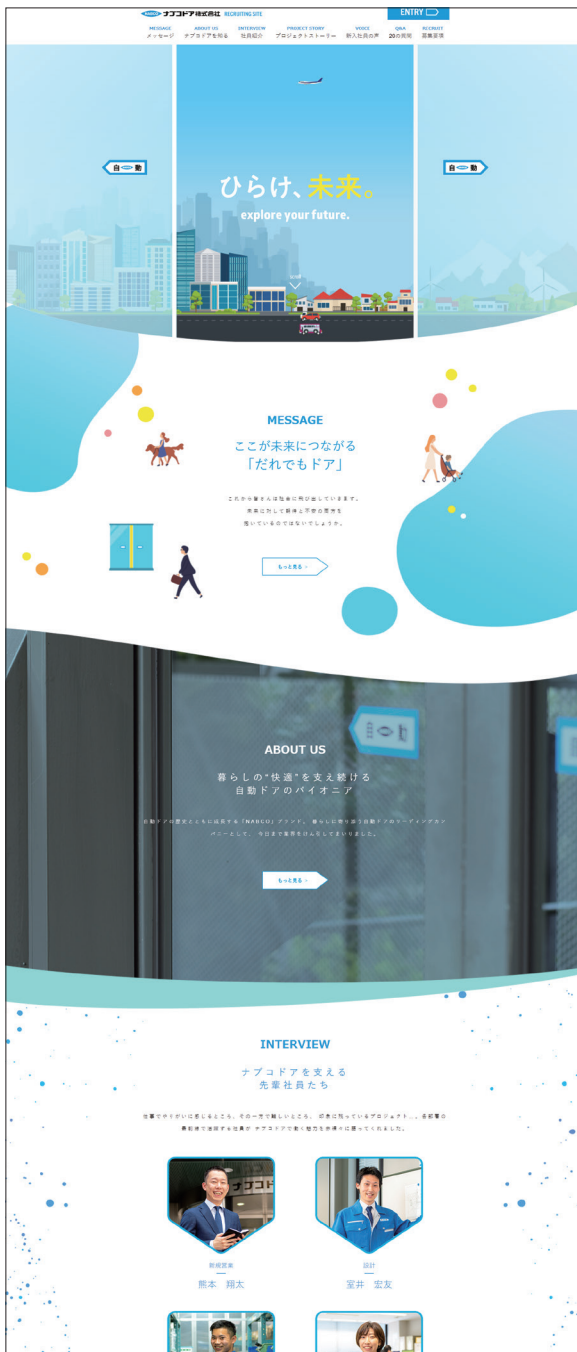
NABCO ナブコドア株式会社 RECRUITING SITE

ENTRY

MESSAGE メッセージ
ABOUT US ナブコドアを知る
INTERVIEW 社員紹介
PROJECT STORY プロジェクトストーリー
VOICE 新入社員の声
Q&A 20の質問
RECRUIT 募集要項

自動

自動

ひらけ、未来。
explore your future.

Scroll

MESSAGE

ここが未来につながる
「だれでもドア」

これから皆さんは社会に飛び出していきます。
未来に対して期待と不安の両方を
抱いているのではないでしょうか。

もっと見る

ABOUT US

暮らしの"快適"を支え続ける
自動ドアのパイオニア

自動ドアの歴史とともに成長する「NABCO」ブランド。暮らしに寄り添う自動ドアのリーディングカンパニーとして、今日まで業界をけん引してまいりました。

もっと見る

INTERVIEW

ナブコドアを支える
先輩社員たち

仕事でやりがいを感じるところ、その一方で難しいところ、印象に残っているプロジェクト…。各部署の最前線で活躍する社員が ナブコドアで働く魅力を率直に語ってくれました。

新規営業
熊本　翔太

設計
室井　宏友